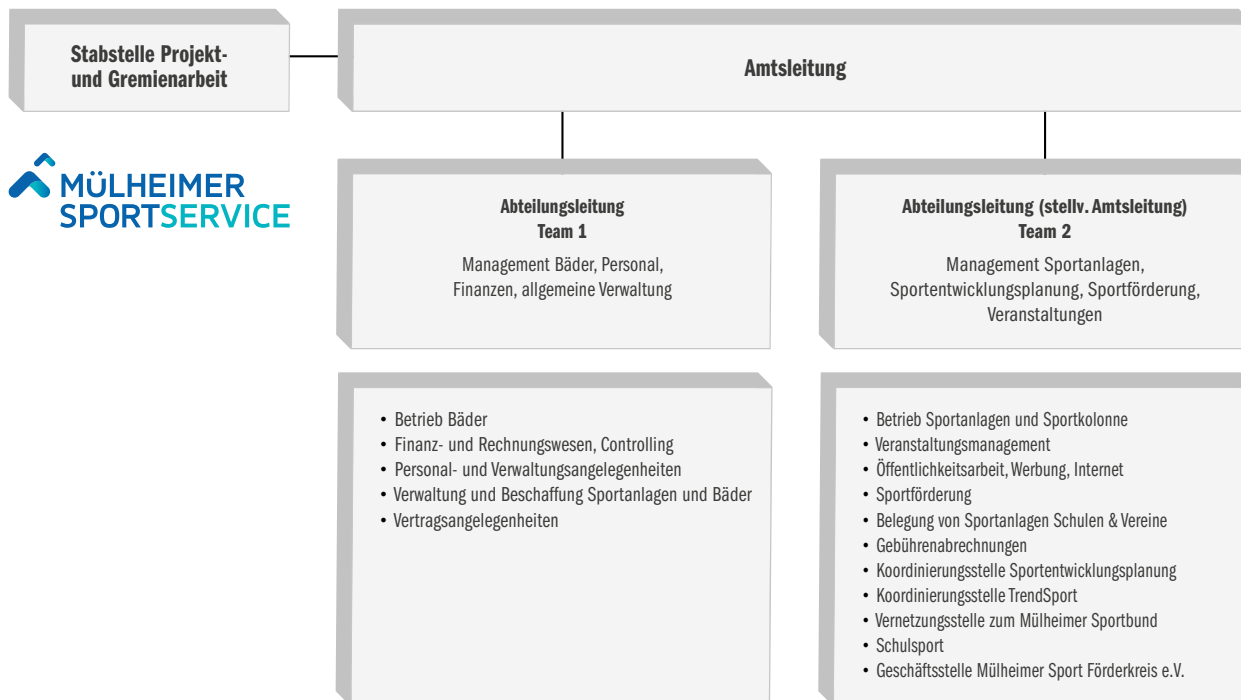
Stabstelle Projekt- und Gremienarbeit

Amtsleitung

MÜLHEIMER SPORTSERVICE

Abteilungsleitung
Team 1

Management Bäder, Personal, Finanzen, allgemeine Verwaltung

Abteilungsleitung (stellv. Amtsleitung)
Team 2

Management Sportanlagen, Sportentwicklungsplanung, Sportförderung, Veranstaltungen

• Betrieb Bäder
• Finanz- und Rechnungswesen, Controlling
• Personal- und Verwaltungsangelegenheiten
• Verwaltung und Beschaffung Sportanlagen und Bäder
• Vertragsangelegenheiten

• Betrieb Sportanlagen und Sportkolonne
• Veranstaltungsmanagement
• Öffentlichkeitsarbeit, Werbung, Internet
• Sportförderung
• Belegung von Sportanlagen Schulen & Vereine
• Gebührenabrechnungen
• Koordinierungsstelle Sportentwicklungsplanung
• Koordinierungsstelle TrendSport
• Vernetzungsstelle zum Mülheimer Sportbund
• Schulsport
• Geschäftsstelle Mülheimer Sport Förderkreis e.V.